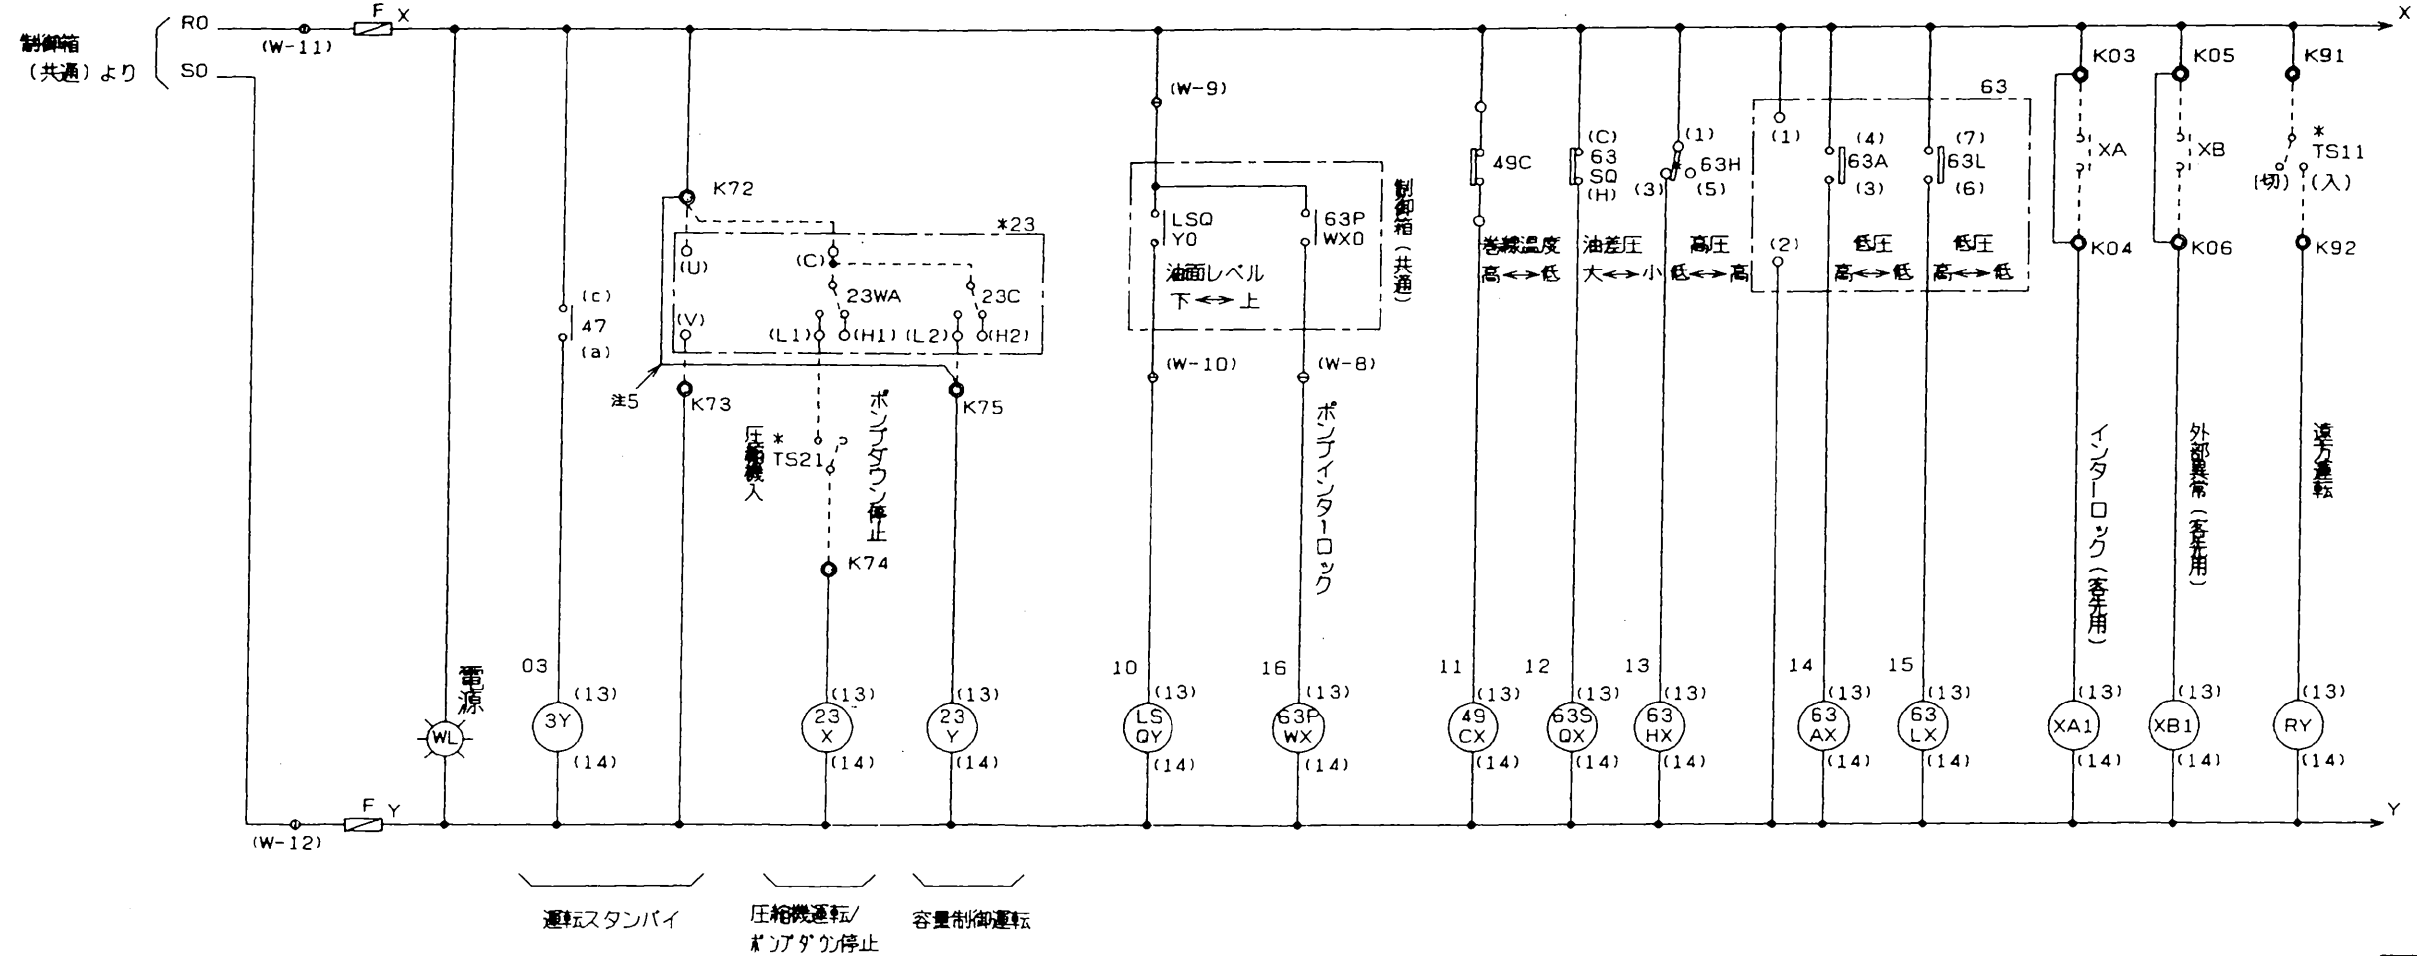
制御箱（共通）より
R0
S0
(W-11)
F X
X
(W-9)
K03
K05
K91
63
(C)
63
SQ
(H)
(1)
63H
(3)
(5)
(1)
(4)
63A
(3)
(7)
63L
(6)
XA
XB
*
TS11
(切)
(入)
49C
K72
*23
LSQ
Y0
63P
WX0
制御箱（共通）
(U)
(C)
23WA
23C
(V)
(L1)
(H1)
(L2)
(H2)
油面レベル
下↔上
巻線温度
高↔低
油差圧
大↔小
高圧
低↔高
(2)
低圧
高↔低
低圧
高↔低
K04
K06
K92
(c)
47
(a)
注5
K73
K75
(W-10)
(W-8)
*
TS21
圧縮機入
ポンプダウン停止
ポンプインターロック
インターロック（客先用）
外部異常（客先用）
遠方運転
K74
電源
WL
03
(13)
3Y
(14)
(13)
23
X
(14)
(13)
23
Y
(14)
10
(13)
LS
QY
(14)
16
(13)
63P
WX
(14)
11
(13)
49
CX
(14)
12
(13)
63S
QX
(14)
13
(13)
63
HX
(14)
14
(13)
63
AX
(14)
15
(13)
63
LX
(14)
(13)
XA1
(14)
(13)
XB1
(14)
(13)
RY
(14)
(W-12)
F Y
Y
運転スタンバイ
圧縮機運転/ポンプダウン停止
容量制御運転